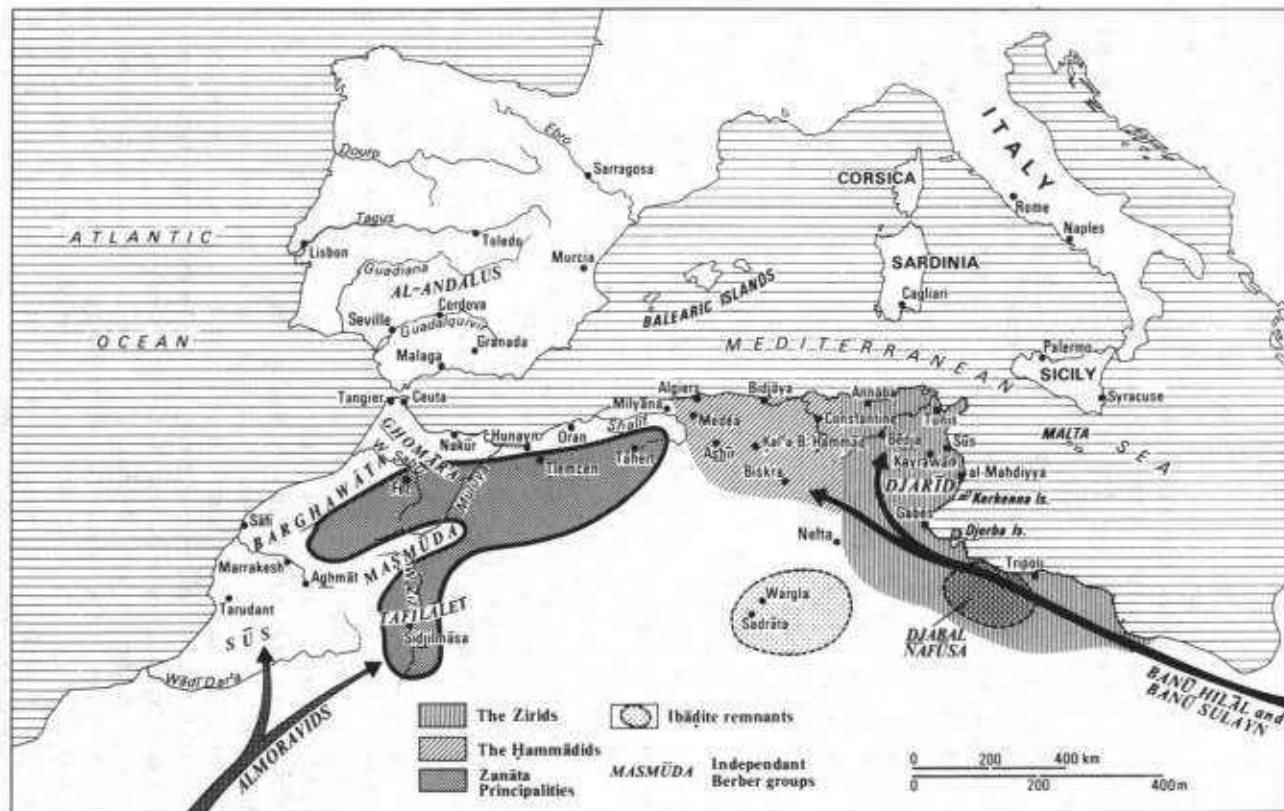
ATLANTIC
OCEAN
Douro
Ebro
Sarragosa
Tagus
Lisbon
Toledo
Guadiana
AL-ANDALUS
Murcia
Cordova
Seville
Guadalquivir
Malaga
Granada
BALEARIC ISLANDS
CORSICA
SARDINIA
Cagliari
ITALY
Rome
Naples
MEDITERRANEAN
SEA
Palermo
SICILY
Syracuse
MALTA
Tangier
Ceuta
GHOMĀRA
Nakūr
Hunayn
Oran
Milyāna
Algiers
Bidjāya
Annaba
Medea
Shalif
Tlemcen
Tāhert
Ashir
Ḳal'a B. Hammad
Constantine
Tunis
Béja
Sūs
Ḳayrawān
al-Mahdiyya
DJARĪD
Kerkenna Is.
Gabes
Djerba Is.
Biskra
Nefta
Tripoli
Wargla
Sadrāta
DJABAL NAFŪSA
BANŪ HILĀL and BANŪ SULAYN
BARGHAWĀTA
Fās
Safi
Marrakesh
Aghmāt
MASMŪDA
Mulūya
TAFILALET
Sidjilmāsa
Tarudant
SŪS
Wādī Dar'a
ALMORAVIDS
The Zirids
Ibādite remnants
The Ḥammādids
Zanāta Principalities
MASMŪDA Independant Berber groups
0 200 400 km
0 200 400m